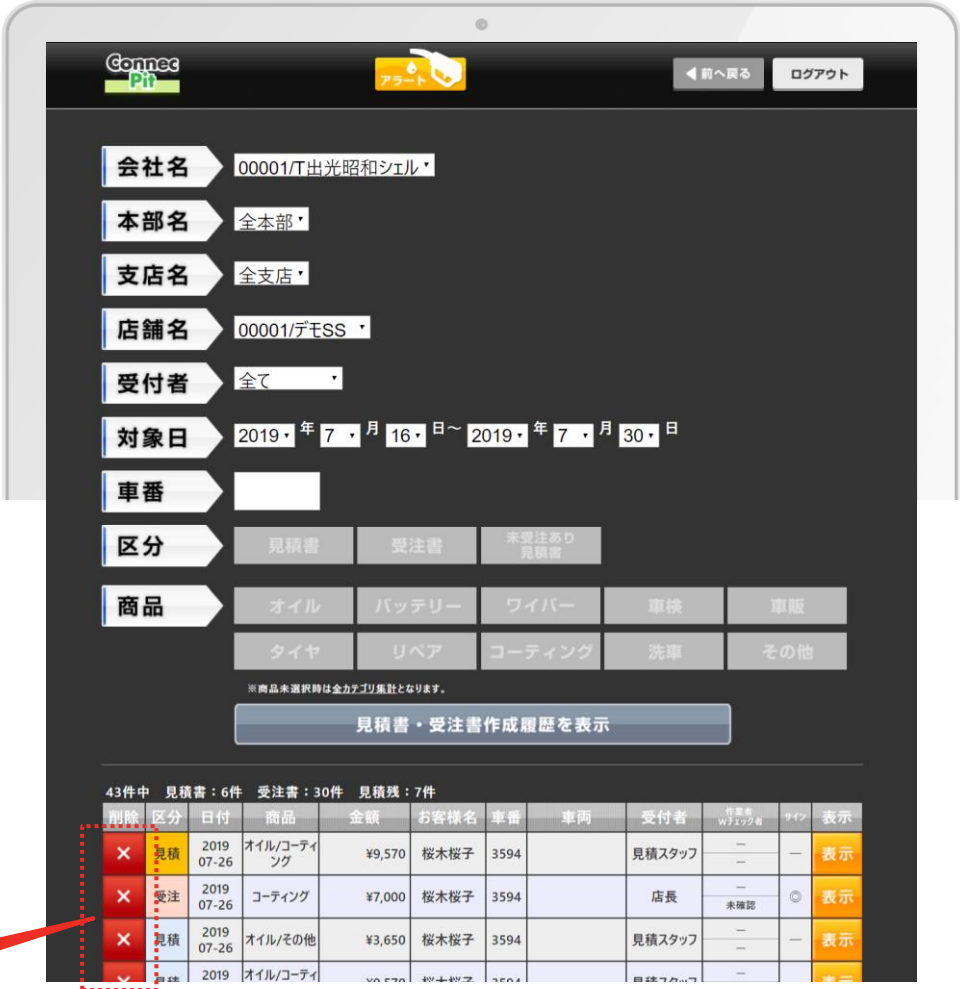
Connec Pit

アラート

◀前へ戻る

ログアウト

会社名 00001/T出光昭和シェル

本部名 全本部

支店名 全支店

店舗名 00001/デモSS

受付者 全て

対象日 2019 年 7 月 16 日〜 2019 年 7 月 30 日

車番

区分 見積書 受注書 未受注あり見積書

商品 オイル バッテリー ワイパー 車検 車販 タイヤ リペア コーティング 洗車 その他

※商品未選択時は全カテゴリ集計となります。

見積書・受注書作成履歴を表示

43件中 見積書：6件 受注書：30件 見積残：7件

| 削除 | 区分 | 日付 | 商品 | 金額 | お客様名 | 車番 | 車両 | 受付者 | 作業者 Wチェック者 | サイン | 表示 |
|---|---|---|---|---|---|---|---|---|---|---|---|
| ✕ | 見積 | 2019 07-26 | オイル/コーティング | ¥9,570 | 桜木桜子 | 3594 | | 見積スタッフ | — — | — | 表示 |
| ✕ | 受注 | 2019 07-26 | コーティング | ¥7,000 | 桜木桜子 | 3594 | | 店長 | — 未確認 | ◎ | 表示 |
| ✕ | 見積 | 2019 07-26 | オイル/その他 | ¥3,650 | 桜木桜子 | 3594 | | 見積スタッフ | — — | — | 表示 |
| ✕ | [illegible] | 2019 | オイル/コーティ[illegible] | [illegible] | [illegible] | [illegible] | | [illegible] | — | | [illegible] |